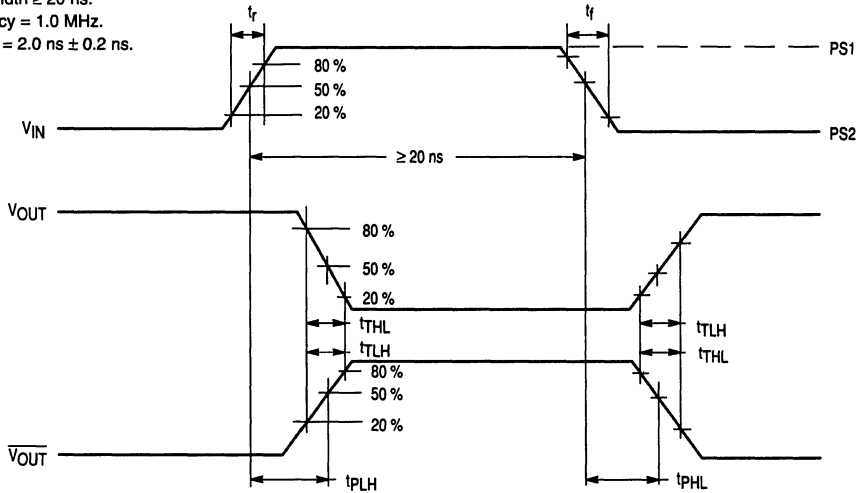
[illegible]idth ≥ 20 ns.
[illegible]cy = 1.0 MHz.
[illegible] = 2.0 ns ± 0.2 ns.

$t_r$
$t_f$
PS1
80 %
50 %
20 %
$V_{IN}$
PS2
≥ 20 ns
$V_{OUT}$
80 %
50 %
20 %
$t_{THL}$
$t_{TLH}$
$t_{TLH}$
$t_{THL}$
80 %
50 %
20 %
$\overline{V_{OUT}}$
$t_{PLH}$
$t_{PHL}$